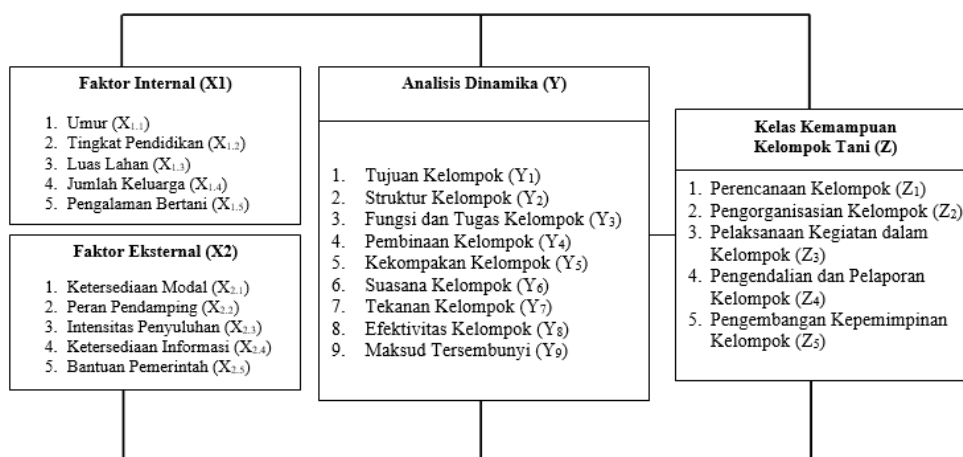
Faktor Internal (X1)

1. Umur ($X_{1.1}$)
2. Tingkat Pendidikan ($X_{1.2}$)
3. Luas Lahan ($X_{1.3}$)
4. Jumlah Keluarga ($X_{1.4}$)
5. Pengalaman Bertani ($X_{1.5}$)

Faktor Eksternal (X2)

1. Ketersediaan Modal ($X_{2.1}$)
2. Peran Pendamping ($X_{2.2}$)
3. Intensitas Penyuluhan ($X_{2.3}$)
4. Ketersediaan Informasi ($X_{2.4}$)
5. Bantuan Pemerintah ($X_{2.5}$)

Analisis Dinamika (Y)

1. Tujuan Kelompok ($Y_1$)
2. Struktur Kelompok ($Y_2$)
3. Fungsi dan Tugas Kelompok ($Y_3$)
4. Pembinaan Kelompok ($Y_4$)
5. Kekompakan Kelompok ($Y_5$)
6. Suasana Kelompok ($Y_6$)
7. Tekanan Kelompok ($Y_7$)
8. Efektivitas Kelompok ($Y_8$)
9. Maksud Tersembunyi ($Y_9$)

Kelas Kemampuan Kelompok Tani (Z)

1. Perencanaan Kelompok ($Z_1$)
2. Pengorganisasian Kelompok ($Z_2$)
3. Pelaksanaan Kegiatan dalam Kelompok ($Z_3$)
4. Pengendalian dan Pelaporan Kelompok ($Z_4$)
5. Pengembangan Kepemimpinan Kelompok ($Z_5$)